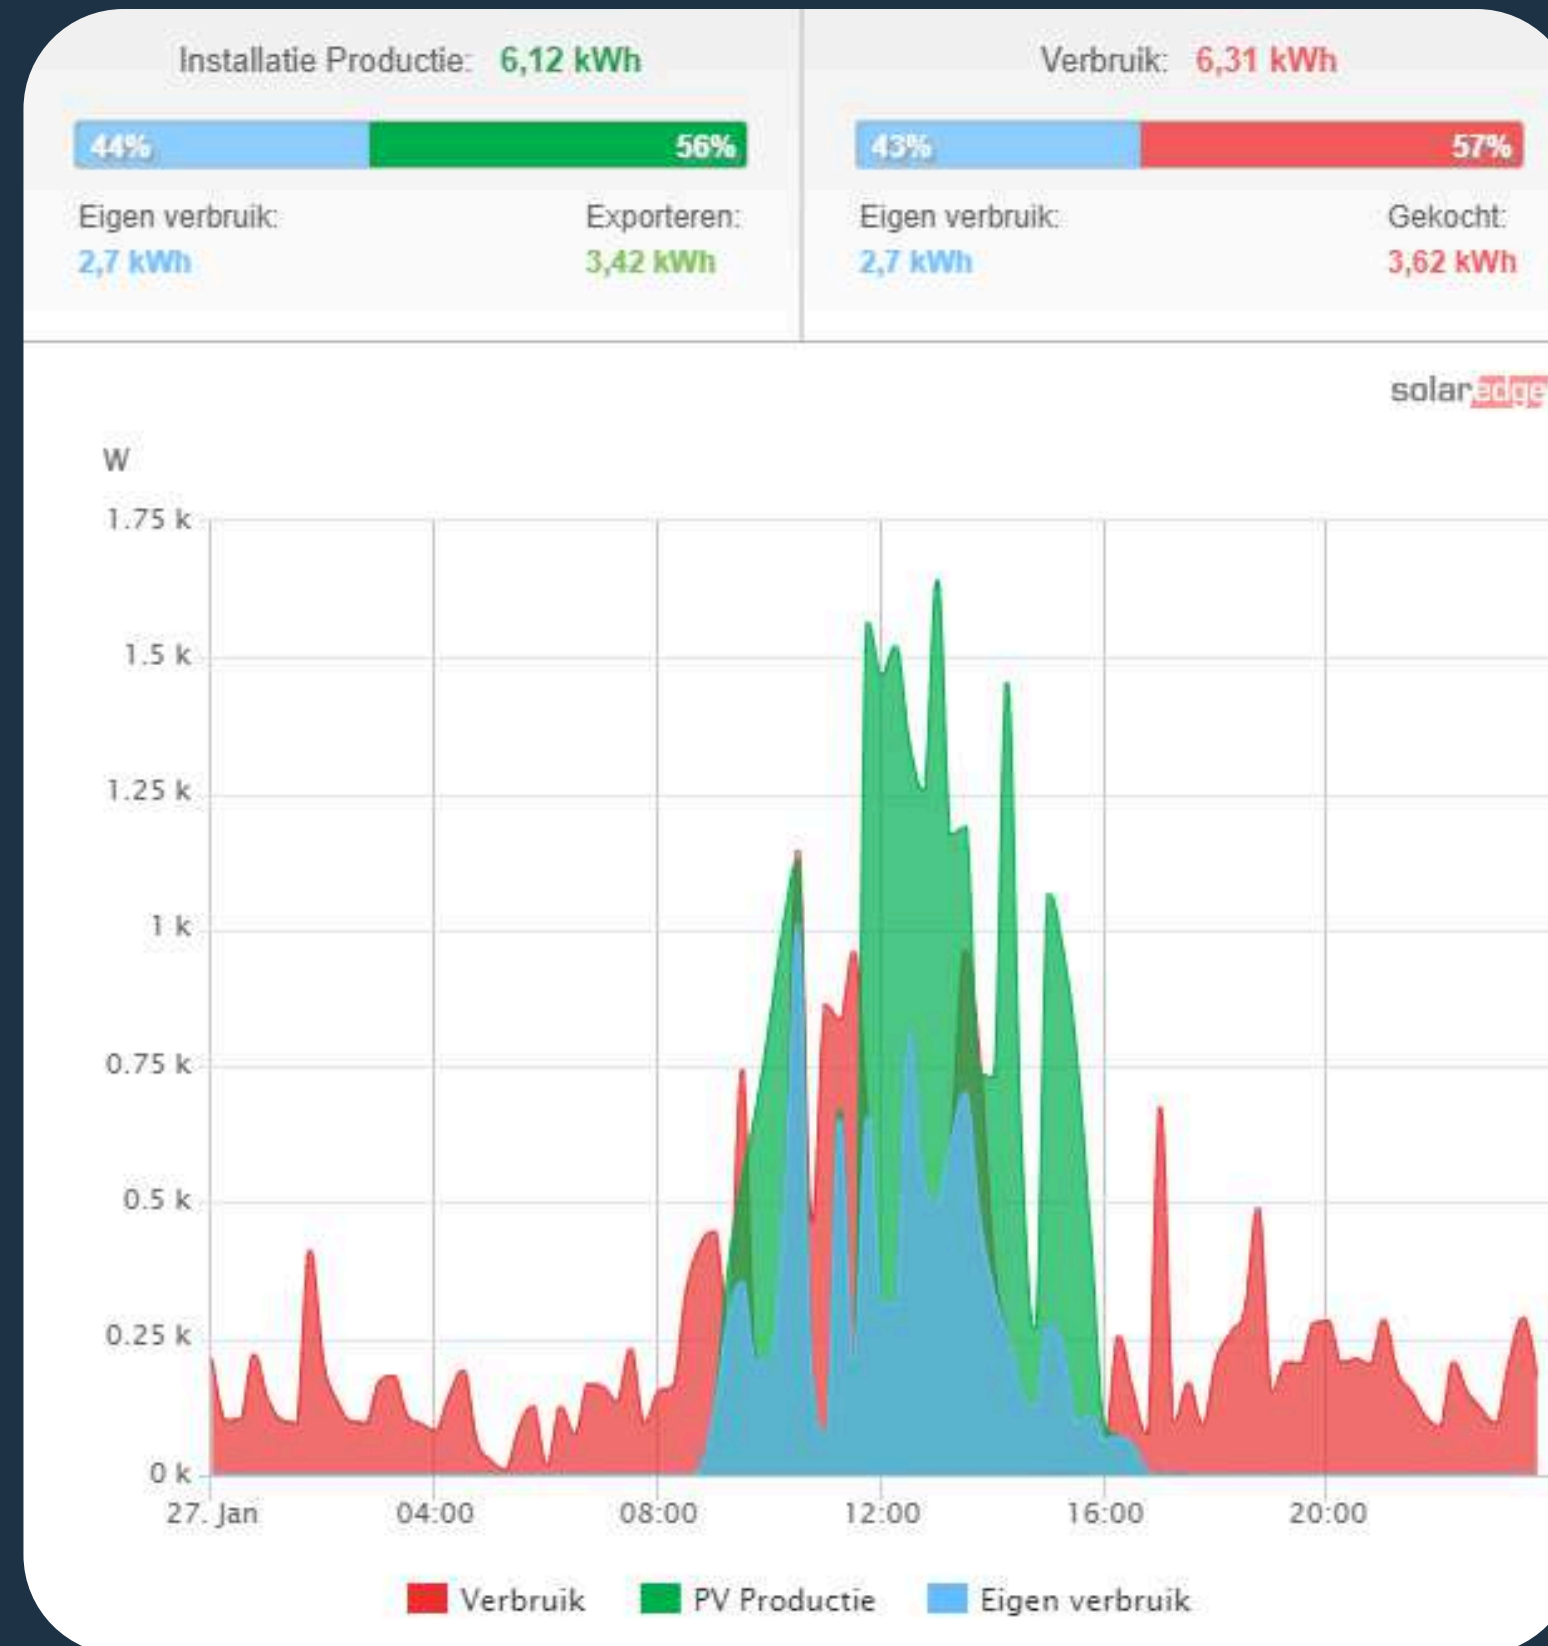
Installatie Productie: 6,12 kWh

44% 56%

Eigen verbruik:
2,7 kWh

Exporteren:
3,42 kWh

Verbruik: 6,31 kWh

43% 57%

Eigen verbruik:
2,7 kWh

Gekocht:
3,62 kWh

solaredge

W

1.75 k
1.5 k
1.25 k
1 k
0.75 k
0.5 k
0.25 k
0 k

27. Jan 04:00 08:00 12:00 16:00 20:00

Verbruik PV Productie Eigen verbruik